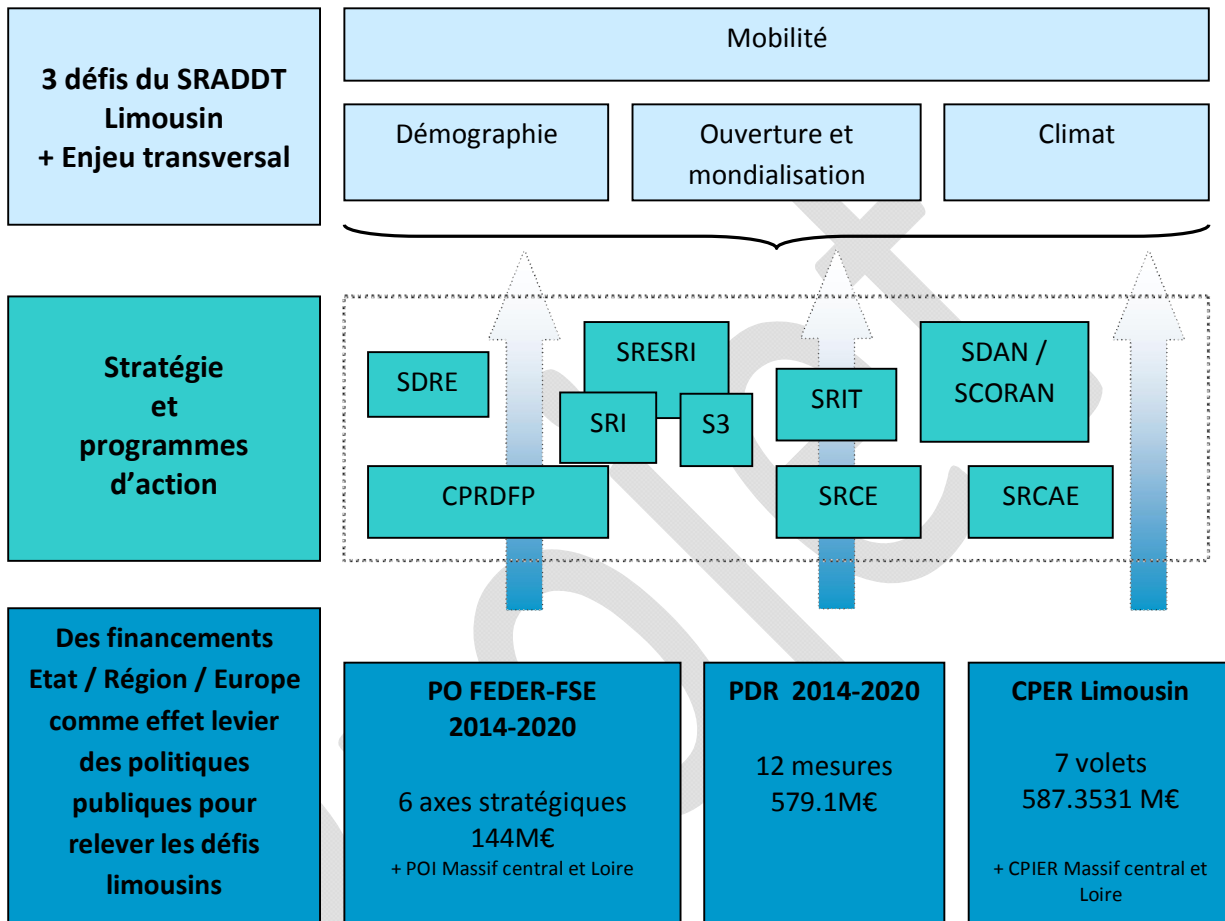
3 défis du SRADDT Limousin + Enjeu transversal

Mobilité

Démographie

Ouverture et mondialisation

Climat

Stratégie et programmes d'action

SDRE

SRESRI

SRI

S3

SRIT

SDAN / SCORAN

CPRDFP

SRCE

SRCAE

Des financements Etat / Région / Europe comme effet levier des politiques publiques pour relever les défis limousins

PO FEDER-FSE 2014-2020

6 axes stratégiques 144M€
+ POI Massif central et Loire

PDR 2014-2020

12 mesures 579.1M€

CPER Limousin

7 volets 587.3531 M€

+ CPIER Massif central et Loire